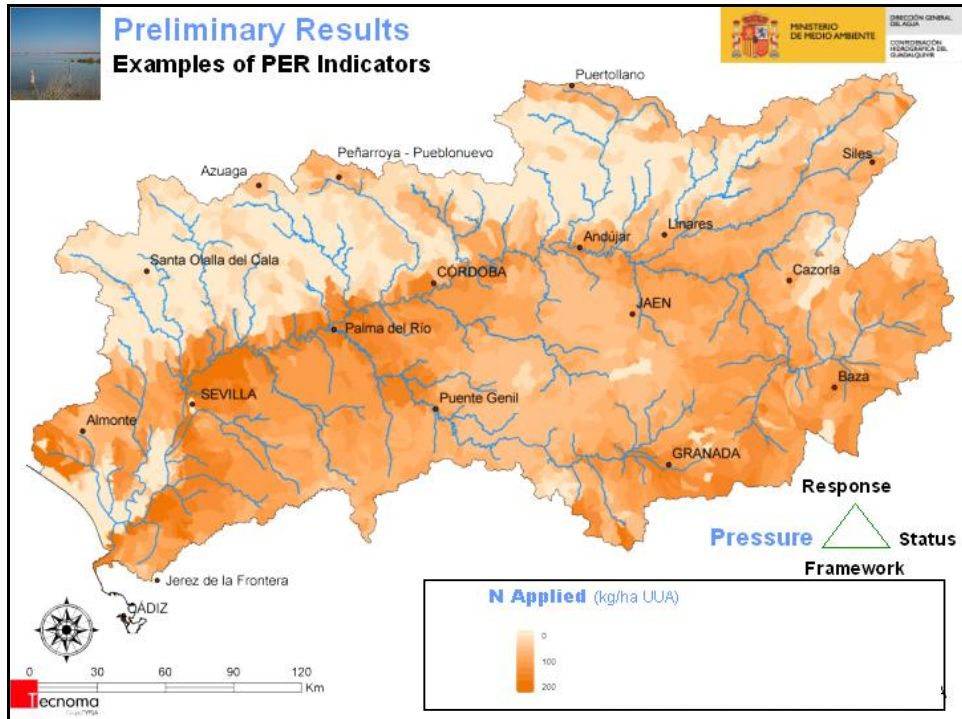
Preliminary Results
Examples of PER Indicators

MINISTERIO DE MEDIO AMBIENTE
DIRECCIÓN GENERAL DEL AGUA
CONFEDERACIÓN HIDROGRÁFICA DEL GUADALQUIVIR

Puertollano
Peñarroya - Pueblonuevo
Azuaga
Siles
Andújar
Linares
Santa Olalla del Cala
CORDOBA
Cazorla
JAEN
Palma del Río
SEVILLA
Baza
Almonte
Puente Genil
GRANADA
Jerez de la Frontera
CÁDIZ

Response
Pressure
Status
Framework

N Applied (kg/ha UUA)
0
100
200

0 30 60 90 120
Km

Tecnoma